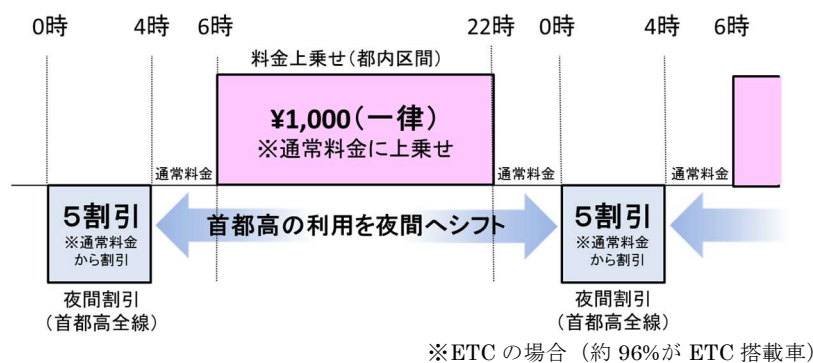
0時 4時 6時 22時 0時 4時 6時

料金上乗せ（都内区間）

¥1,000（一律）
※通常料金に上乗せ

通常料金 通常料金 通常料金

5割引
※通常料金から割引

首都高の利用を夜間へシフト

5割引
※通常料金から割引

夜間割引
（首都高全線）

夜間割引
（首都高全線）

※ETC の場合（約 96%が ETC 搭載車）